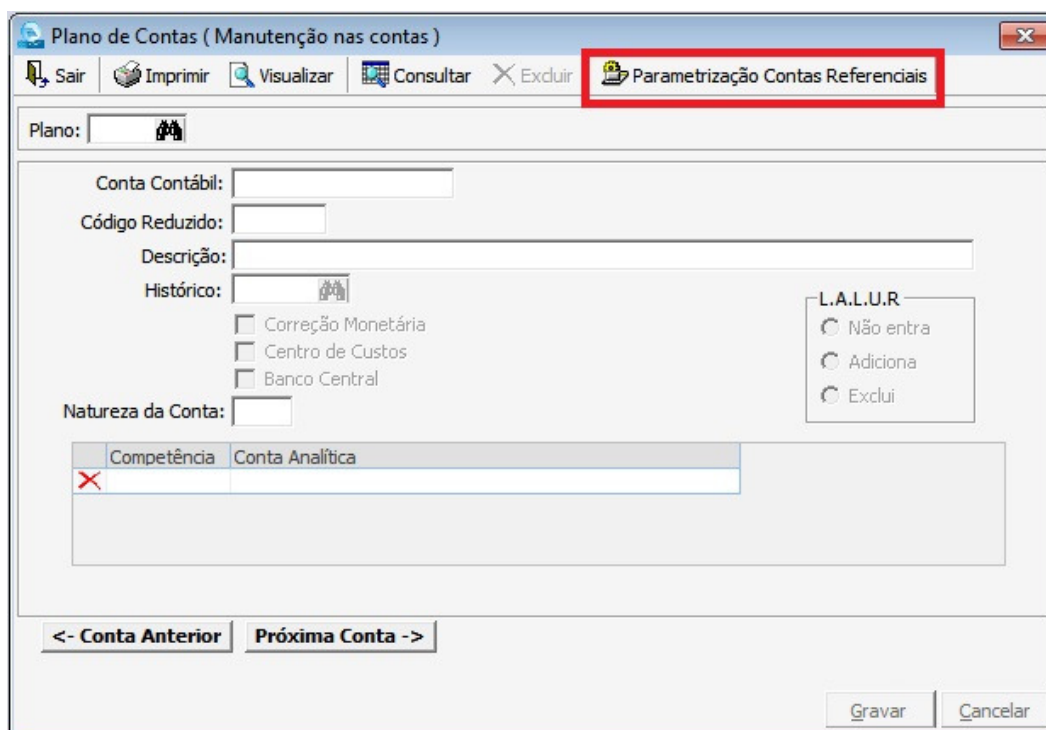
Plano de Contas ( Manutenção nas contas )

Sair | Imprimir | Visualizar | Consultar | Excluir | Parametrização Contas Referenciais

Plano:

Conta Contábil:
Código Reduzido:
Descrição:
Histórico:

Correção Monetária
Centro de Custos
Banco Central

L.A.L.U.R
Não entra
Adiciona
Exclui

Natureza da Conta:

| Competência | Conta Analítica |
|---|---|
| | |

<- Conta Anterior | Próxima Conta ->

Gravar | Cancelar